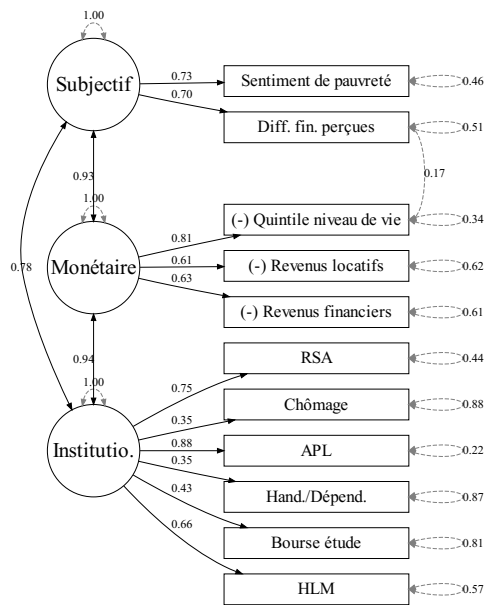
1.00

Subjectif

0.73

0.70

Sentiment de pauvreté

0.46

Diff. fin. perçues

0.51

0.17

0.93

1.00

0.78

(-) Quintile niveau de vie

0.34

0.81

0.61

0.63

Monétaire

(-) Revenus locatifs

0.62

(-) Revenus financiers

0.61

0.94

1.00

RSA

0.44

0.75

0.35

Chômage

0.88

0.88

APL

0.22

0.35

Institutio.

Hand./Dépend.

0.87

0.43

Bourse étude

0.81

0.66

HLM

0.57